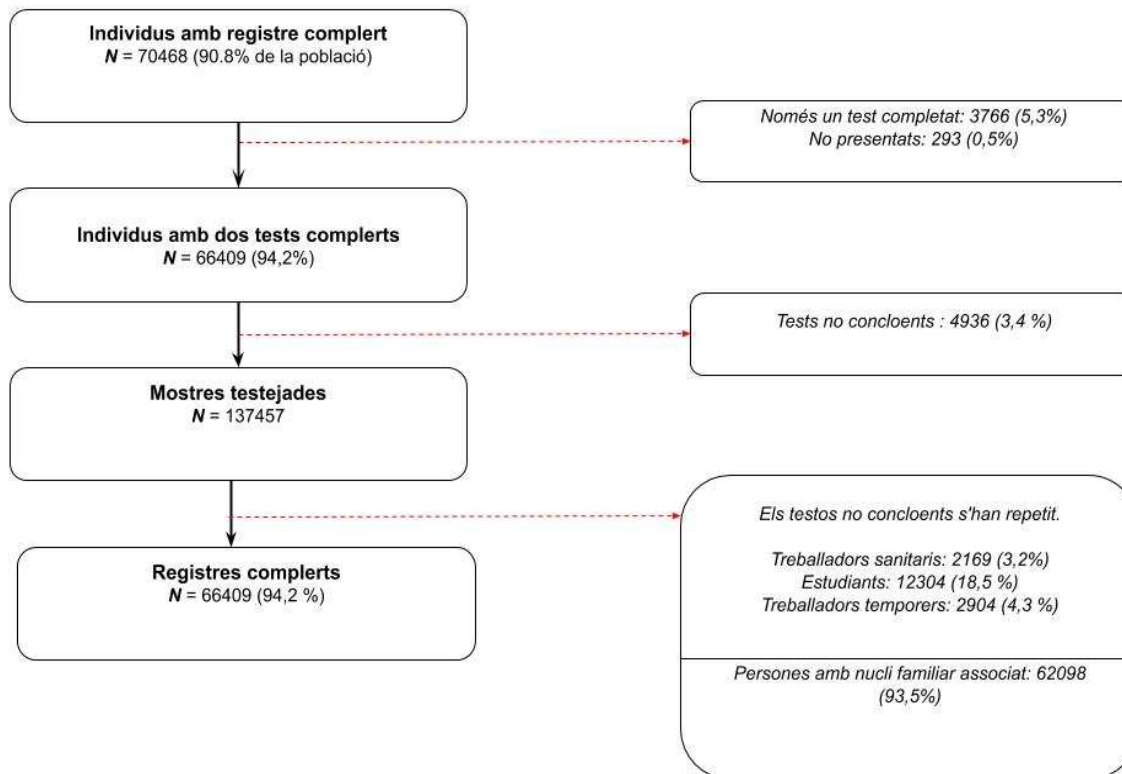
Individus amb registre complert
*N* = 70468 (90.8% de la població)

Només un test completat: 3766 (5,3%)
No presentats: 293 (0,5%)

Individus amb dos tests complerts
*N* = 66409 (94,2%)

Tests no concloents : 4936 (3,4 %)

Mostres testejades
*N* = 137457

Els testos no concloents s'han repetit.

Treballadors sanitaris: 2169 (3,2%)
Estudiants: 12304 (18,5 %)
Treballadors temporers: 2904 (4,3 %)

Registres complerts
*N* = 66409 (94,2 %)

Persones amb nucli familiar associat: 62098 (93,5%)